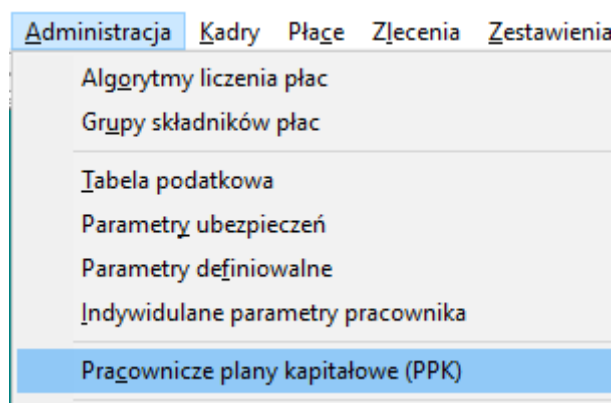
Administracja Kadry Płace Zlecenia Zestawienia

Algorytmy liczenia płac
Grupy składników płac

Tabela podatkowa
Parametry ubezpieczeń
Parametry definiowalne
Indywidulane parametry pracownika

Pracownicze plany kapitałowe (PPK)